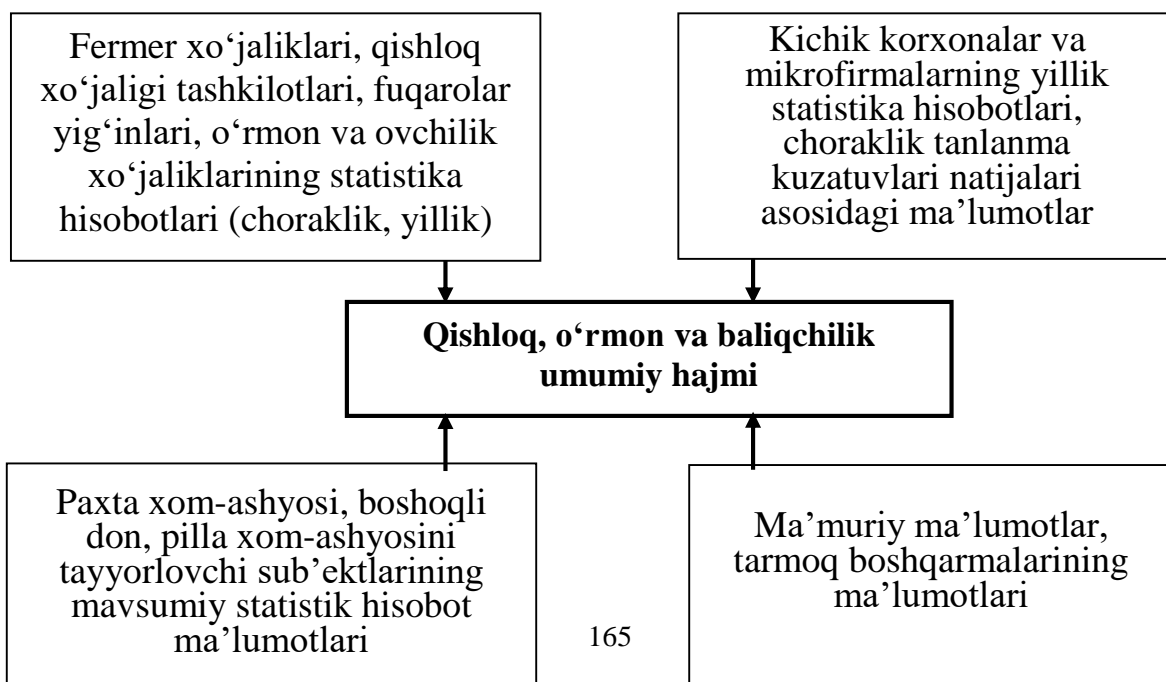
Fermer xo‘jaliklari, qishloq xo‘jaligi tashkilotlari, fuqarolar yig‘inlari, o‘rmon va ovchilik xo‘jaliklarining statistika hisobotlari (choraklik, yillik)

Kichik korxonalar va mikrofirmalarning yillik statistika hisobotlari, choraklik tanlanma kuzatuvlari natijalari asosidagi ma’lumotlar

**Qishloq, o‘rmon va baliqchilik umumiy hajmi**

Paxta xom-ashyosi, boshoqli don, pilla xom-ashyosini tayyorlovchi sub’ektlarining mavsumiy statistik hisobot ma’lumotlari

Ma’muriy ma’lumotlar, tarmoq boshqarmalarining ma’lumotlari

165